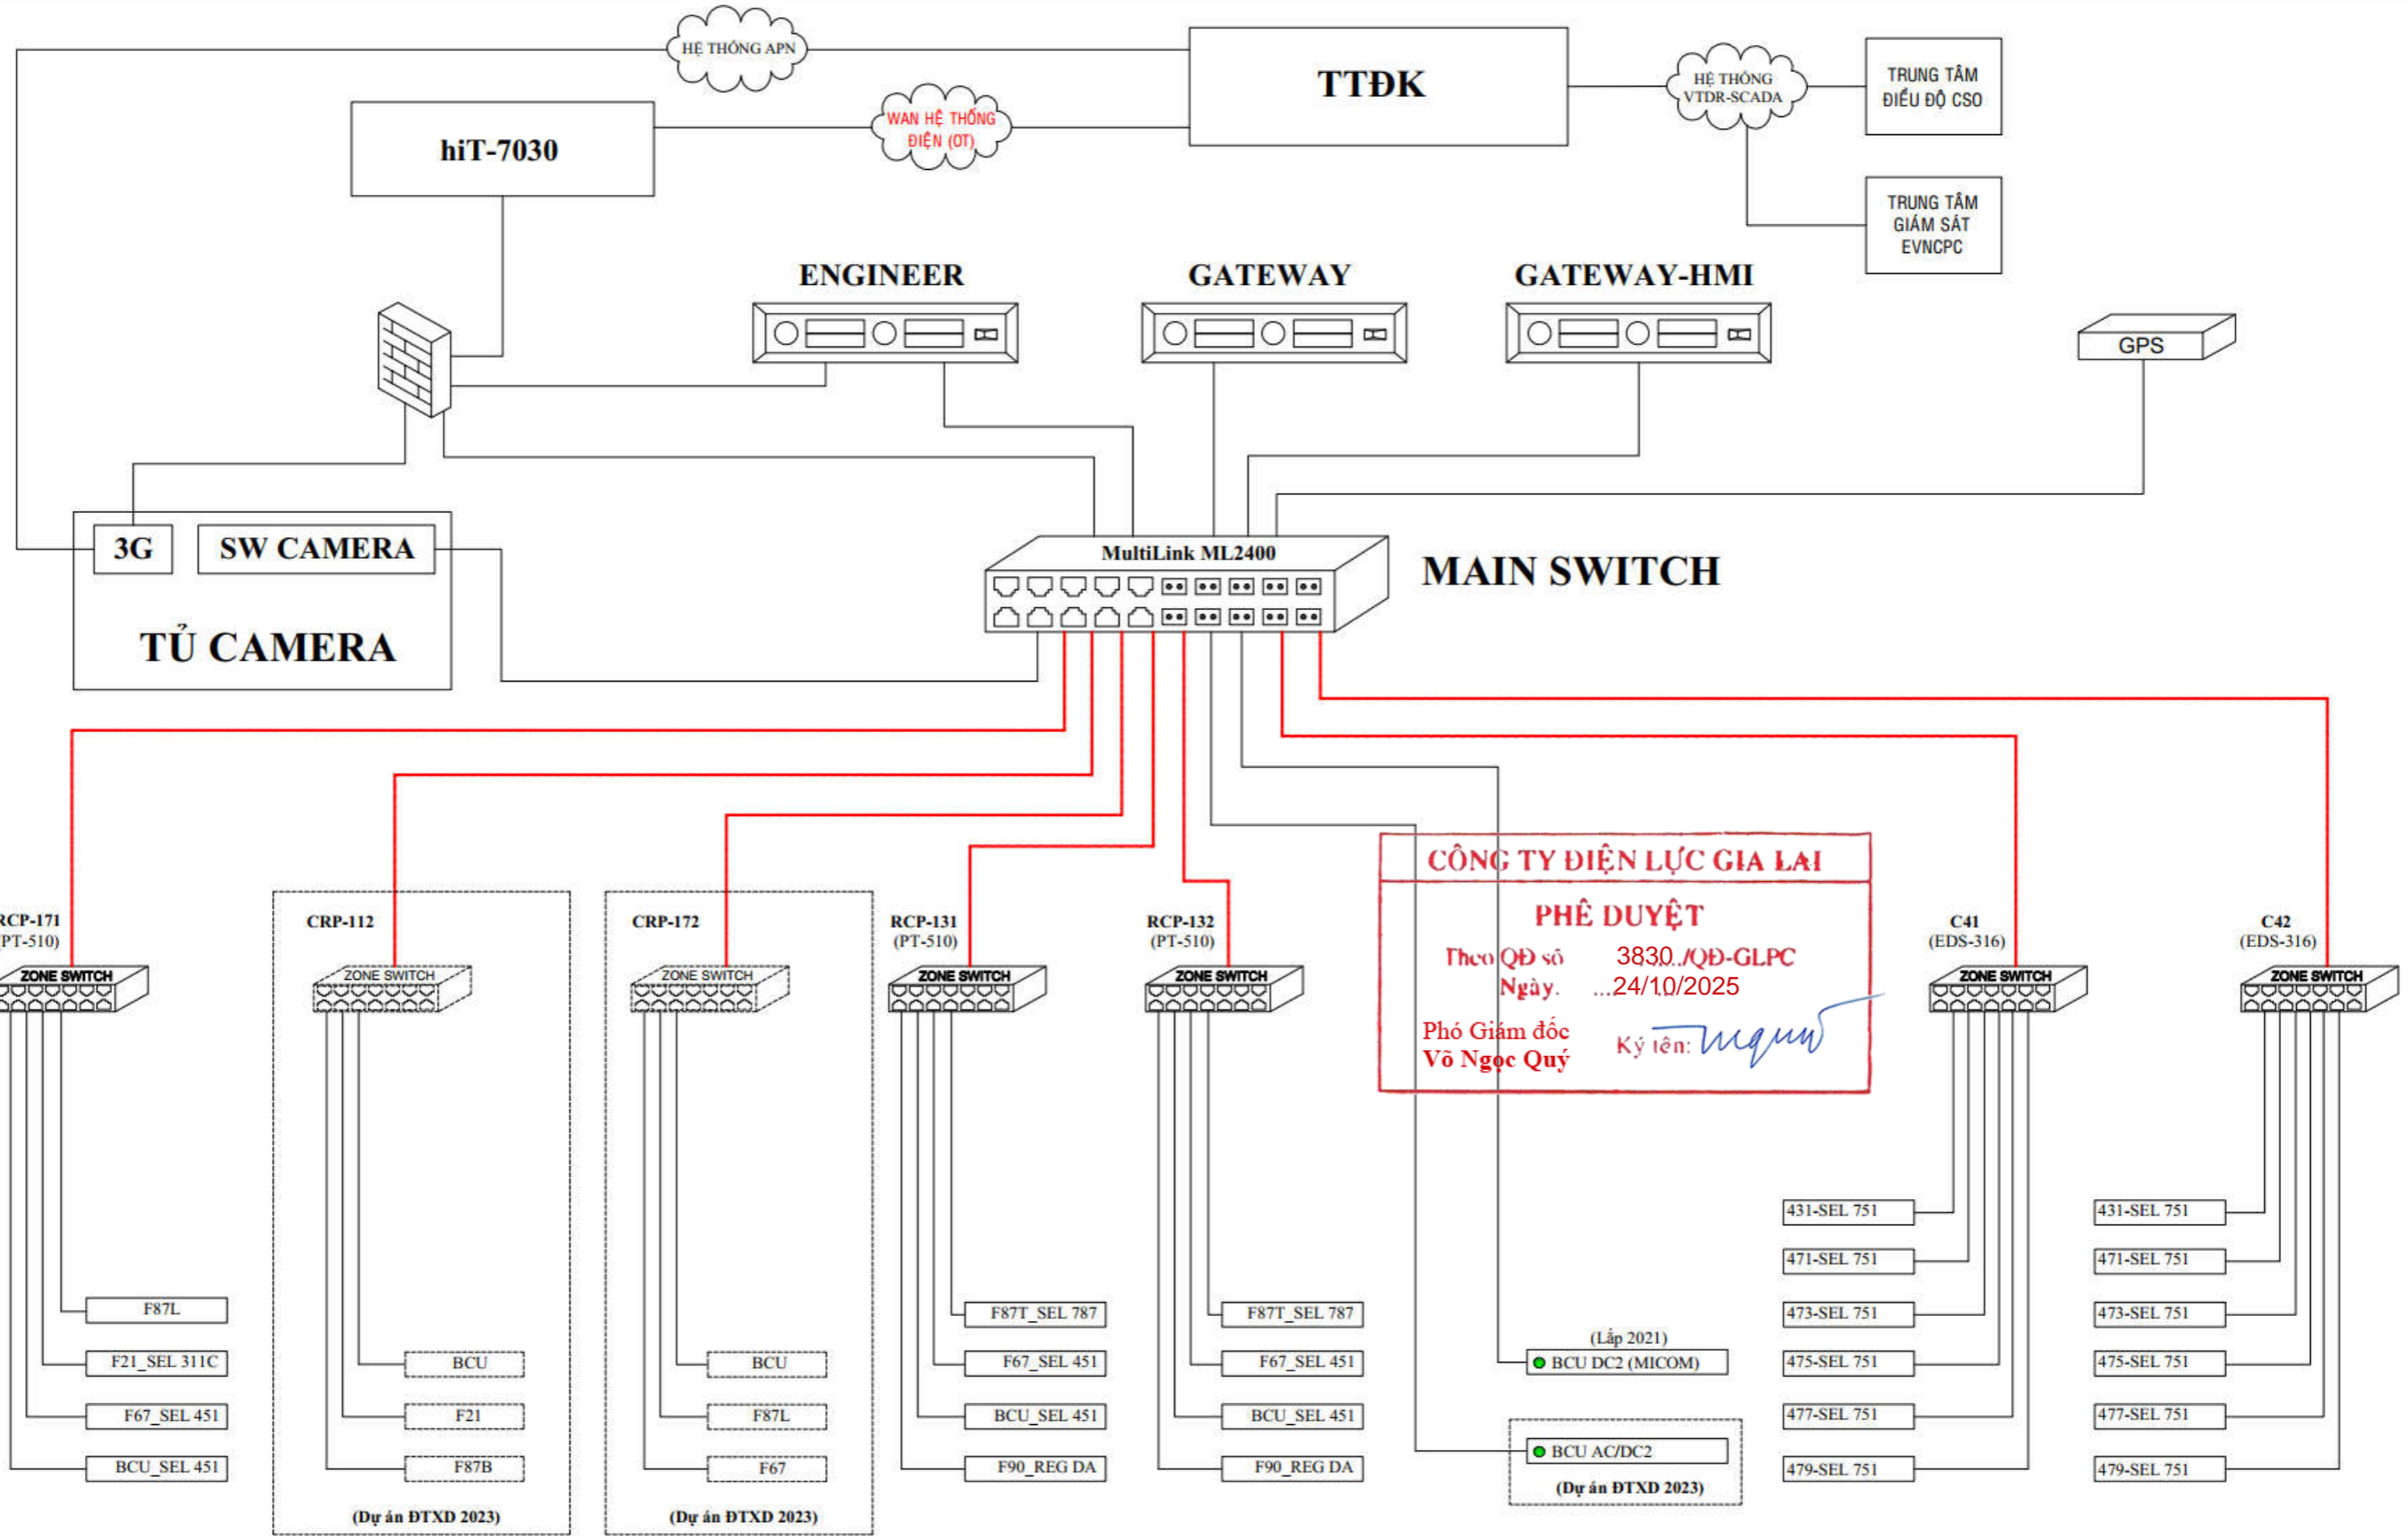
HỆ THỐNG APN

TTĐK

HỆ THỐNG VTDR-SCADA

TRUNG TÂM ĐIỀU ĐỘ CSO

hiT-7030

WAN HỆ THỐNG ĐIỆN (OT)

TRUNG TÂM GIÁM SÁT EVNCPC

ENGINEER

GATEWAY

GATEWAY-HMI

GPS

3G

SW CAMERA

TỦ CAMERA

MultiLink ML2400

MAIN SWITCH

RCP-171 (PT-510)
ZONE SWITCH
F87L
F21_SEL 311C
F67_SEL 451
BCU_SEL 451

CRP-112
ZONE SWITCH
BCU
F21
F87B
(Dự án ĐTXD 2023)

CRP-172
ZONE SWITCH
BCU
F87L
F67
(Dự án ĐTXD 2023)

RCP-131 (PT-510)
ZONE SWITCH
F87T_SEL 787
F67_SEL 451
BCU_SEL 451
F90_REG DA

RCP-132 (PT-510)
ZONE SWITCH
F87T_SEL 787
F67_SEL 451
BCU_SEL 451
F90_REG DA

CÔNG TY ĐIỆN LỰC GIA LAI
PHÊ DUYỆT
Theo QĐ số 3830../QĐ-GLPC
Ngày. ...24/10/2025
Phó Giám đốc
Võ Ngọc Quý
Ký tên:

(Lắp 2021)
BCU DC2 (MICOM)

BCU AC/DC2
(Dự án ĐTXD 2023)

C41 (EDS-316)
ZONE SWITCH
431-SEL 751
471-SEL 751
473-SEL 751
475-SEL 751
477-SEL 751
479-SEL 751

C42 (EDS-316)
ZONE SWITCH
431-SEL 751
471-SEL 751
473-SEL 751
475-SEL 751
477-SEL 751
479-SEL 751